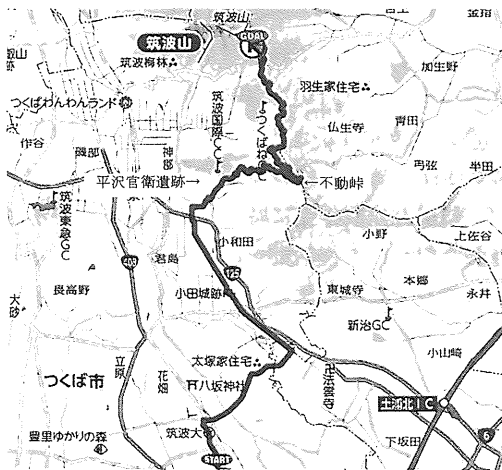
筑波山
筑波山
GOAL
筑波梅林
つくばわんわんランド
作谷
磯部
神郷
筑波国際CC
つくばねC
平沢官衙遺跡
筑波東急GC
不動峠
羽生家住宅
加生野
仏生寺
青田
円弦
半田
小野
上佐谷
小和田
君島
125
長高野
小田城跡
東城寺
本郷
永井
新治GC
大砂
つくば市
立原
花畑
太塚家住宅
下八坂神社
足米雲寺
小山崎
土浦北IC
豊里ゆかりの森
筑波大
START
下坂田
6